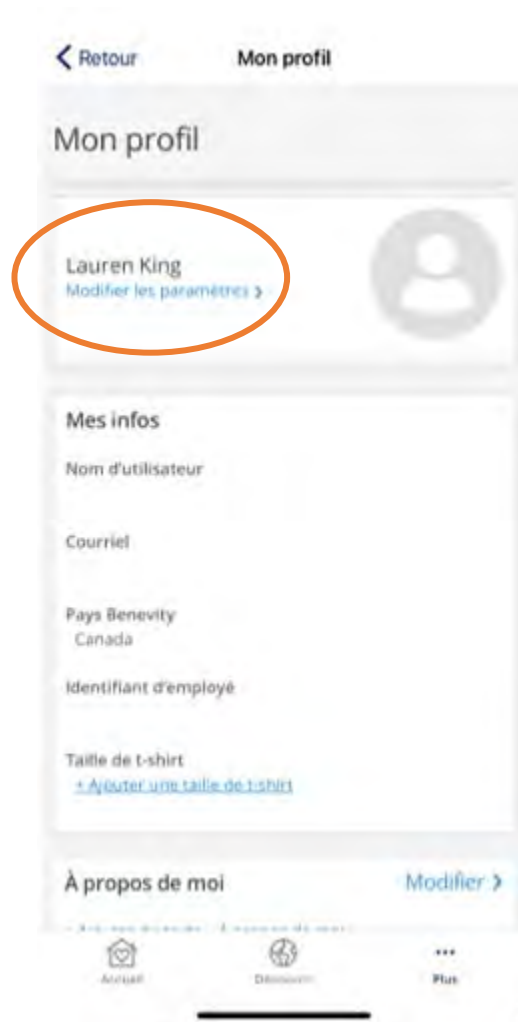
< Retour

Mon profil

Mon profil

Lauren King
Modifier les paramètres >

Mes infos

Nom d'utilisateur

Courriel

Pays Benevity
Canada

Identifiant d'employé

Taille de t-shirt
+ Ajouter une taille de t-shirt

À propos de moi

Modifier >

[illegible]

Accueil

Découvrir

Plus